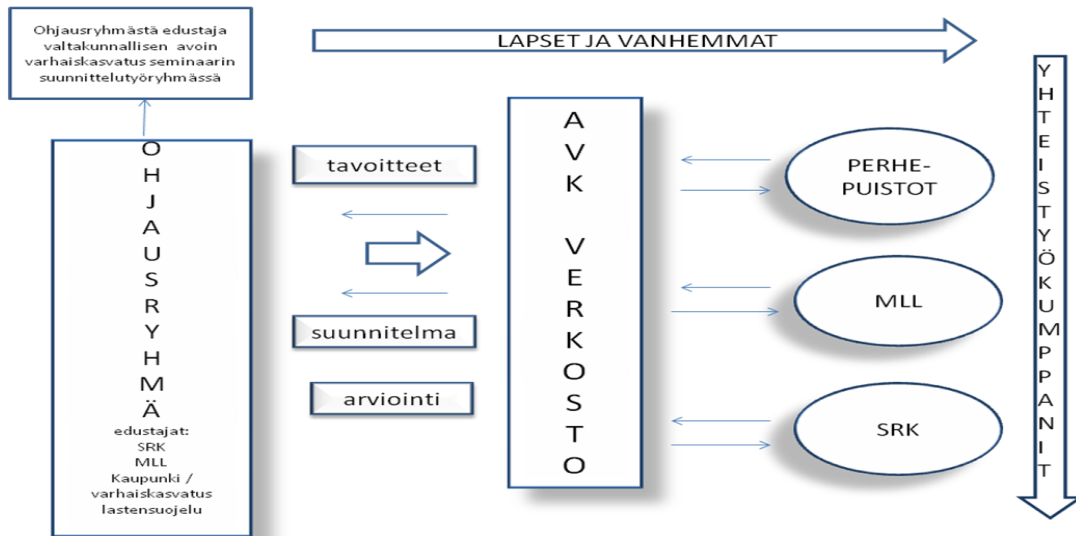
Ohjausryhmästä edustaja valtakunnallisen avoin varhaiskasvatus seminaarin suunnittelutyöryhmässä

LAPSET JA VANHEMMAT

OHJAUSRYHMÄ
edustajat:
SRK
MLL
Kaupunki / varhaiskasvatus lastensuojelu

tavoitteet

suunnitelma

arviointi

AVK VERKOSTO

PERHE-PUISTOT

MLL

SRK

YHTEISTYÖKUMPPANIT